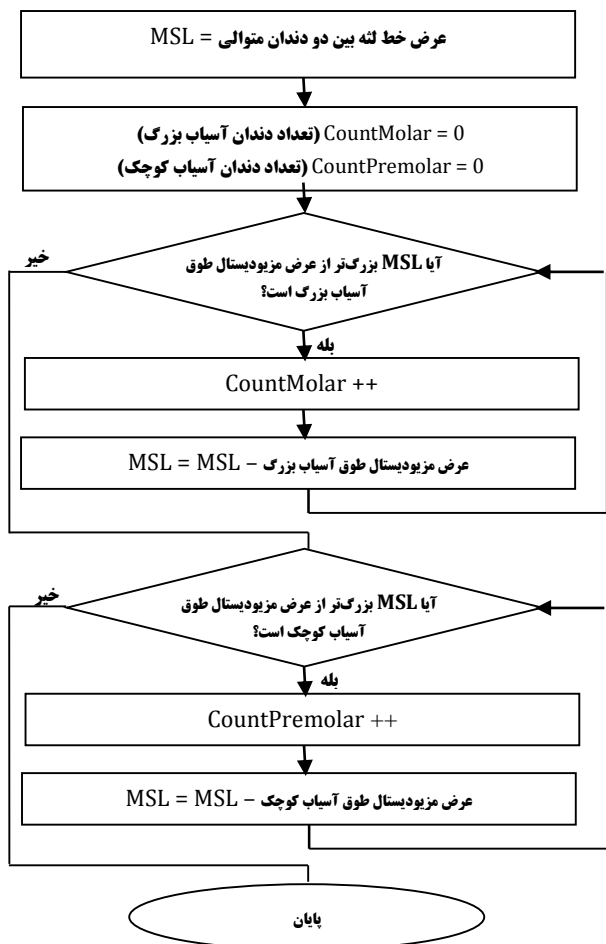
MSL = عرض خط لثه بین دو دندان متوالی

CountMolar = 0 (تعداد دندان آسیاب بزرگ)
CountPremolar = 0 (تعداد دندان آسیاب کوچک)

آیا MSL بزرگ‌تر از عرض مزیودیستال طوق آسیاب بزرگ است؟

خیر

بله

CountMolar ++

MSL = MSL – عرض مزیودیستال طوق آسیاب بزرگ

آیا MSL بزرگ‌تر از عرض مزیودیستال طوق آسیاب کوچک است؟

خیر

بله

CountPremolar ++

MSL = MSL – عرض مزیودیستال طوق آسیاب کوچک

پایان